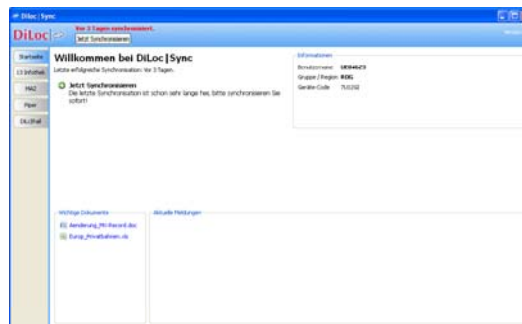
DiLoc | Sync

DiLoc

Vor 3 Tagen synchronisiert.

Jetzt Synchronisieren

Startseite

LS Infothek

MAZ

Pipe

DiLoc|Mail

Willkommen bei DiLoc|Sync

Letzte erfolgreiche Synchronisation: Vor 3 Tagen.

Jetzt Synchronisieren

Die letzte Synchronisation ist schon sehr lange her, bitte synchronisieren Sie sofort!

Informationen

Benutzername: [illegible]

Gruppe / Region: RDG

Geräte-Code: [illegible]

Wichtige Dokumente

Aenderung_Mi-Record.doc

Europ_Privatbahnen.xls

Aktuelle Meldungen